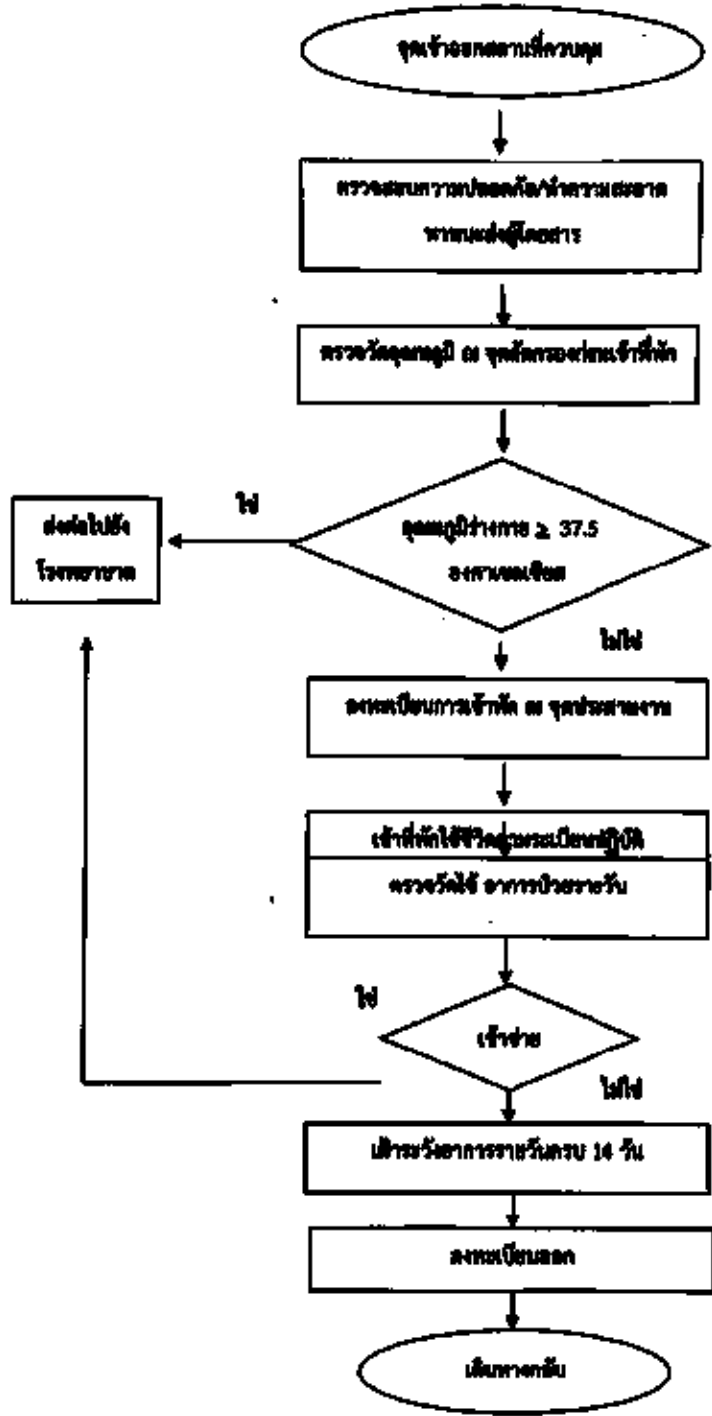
จุดเข้าออกสถานที่ควบคุม

ตรวจสอบความปลอดภัย/ทำความสะอาด ยานพาหนะผู้โดยสาร

ตรวจวัดอุณหภูมิ ณ จุดคัดกรองก่อนเข้าที่พัก

อุณหภูมิร่างกาย ≥ 37.5 องศาเซลเซียส

ใช่

ส่งต่อไปยังโรงพยาบาล

ไม่ใช่

ลงทะเบียนการเข้าพัก ณ จุดประสานงาน

เข้าที่พักใช้ชีวิตสู่ระเบียบปฏิบัติ

ตรวจวัดไข้ อาการป่วยรายวัน

ใช่

เข้าข่าย

ไม่ใช่

เฝ้าระวังอาการรายวันครบ 14 วัน

ลงทะเบียนออก

เดินทางกลับ